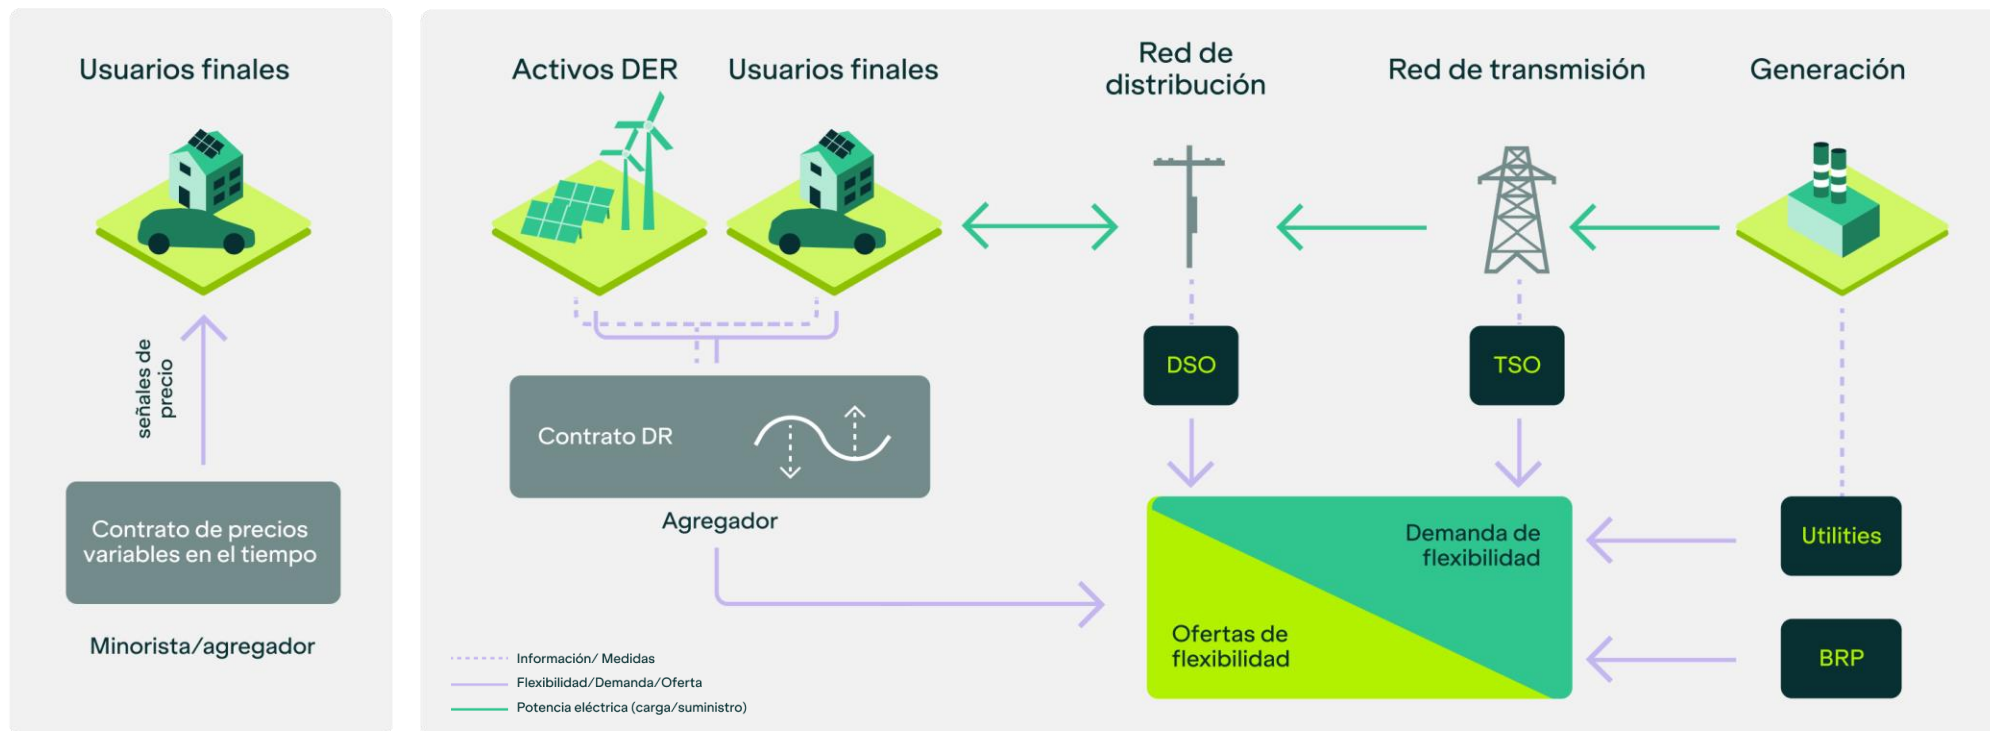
Usuarios finales

señales de precio

Contrato de precios variables en el tiempo

Minorista/agregador

Activos DER

Usuarios finales

Red de distribución

Red de transmisión

Generación

Contrato DR

Agregador

DSO

TSO

Demanda de flexibilidad

Ofertas de flexibilidad

Utilities

BRP

Información/ Medidas
Flexibilidad/Demanda/Oferta
Potencia eléctrica (carga/suministro)